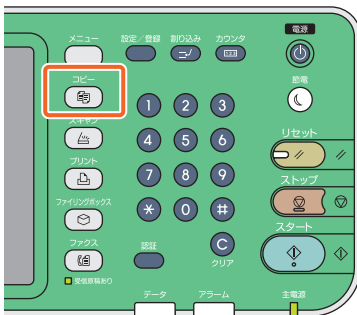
メニュー
設定／登録
割り込み
カウンタ
電源
コピー
節電
スキャン
リセット
プリント
ストップ
ファイリングボックス
スタート
ファクス
認証
クリア
受信親展あり
データ
アラーム
主電源
1
2
3
4
5
6
7
8
9
＊
0
#
C